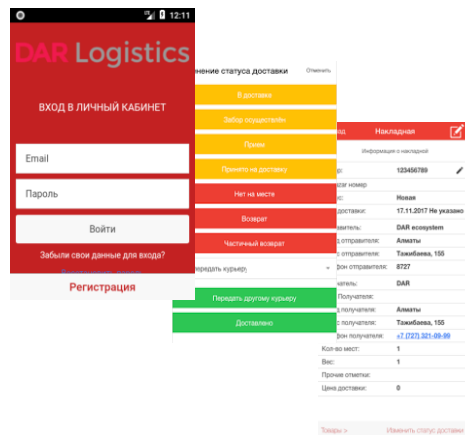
12:11

DAR Logistics

ВХОД В ЛИЧНЫЙ КАБИНЕТ

Email

Пароль

Войти

Забыли свои данные для входа?

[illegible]

Регистрация

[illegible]нение статуса доставки

Отменить

В доставке

Забор осуществлен

Прием

Принято на доставку

Нет на месте

Возврат

Частичный возврат

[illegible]ередать курьеру

Передать другому курьеру

Доставлено

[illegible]ад

Накладная

Информация о накладной

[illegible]р: 123456789

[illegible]заз номер

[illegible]ус: Новая

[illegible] доставки: 17.11.2017 Не указано

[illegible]равитель: DAR ecosystem

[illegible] отправителя: Алматы

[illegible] отправителя: Тажибаева, 155

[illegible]фон отправителя: 8727

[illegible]учатель: DAR

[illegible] Получателя:

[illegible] получателя: Алматы

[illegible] получателя: Тажибаева, 155

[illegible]фон получателя: +7 (727) 321-09-99

Кол-во мест: 1

Вес: 1

Прочие отметки:

Цена доставки: 0

Товары »

Изменить статус доставки